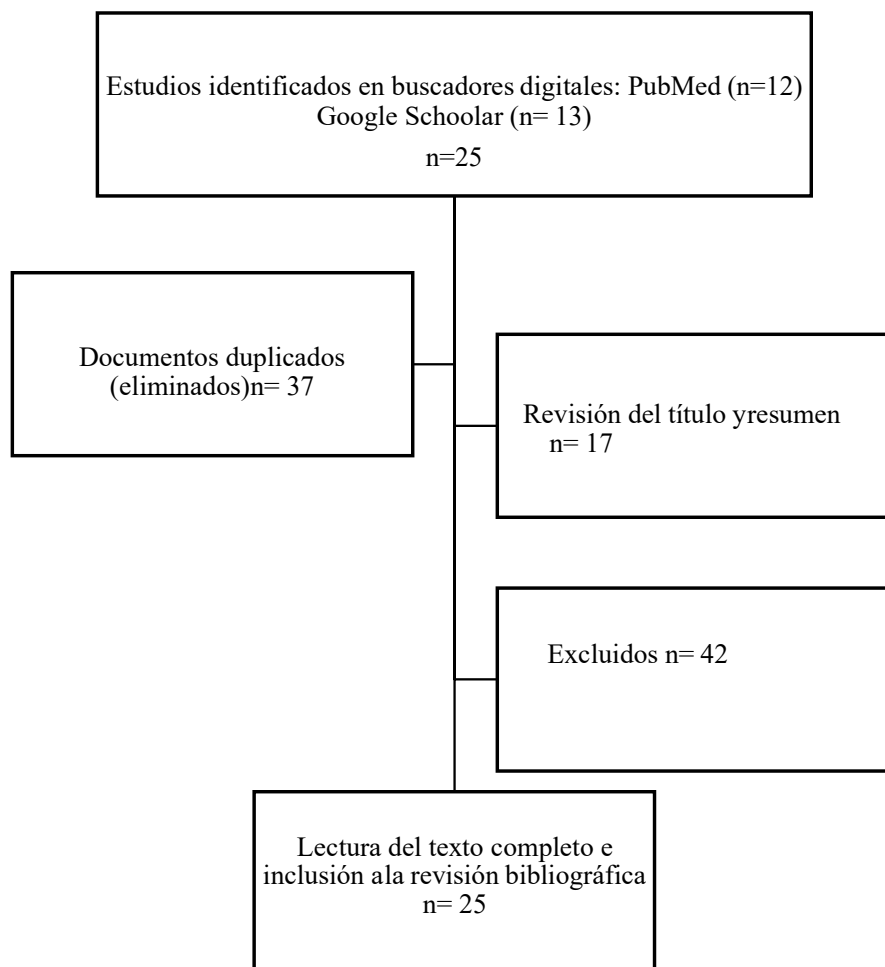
Estudios identificados en buscadores digitales: PubMed (n=12) Google Schoolar (n= 13)

n=25

Documentos duplicados (eliminados)n= 37

Revisión del título yresumen n= 17

Excluidos n= 42

Lectura del texto completo e inclusión ala revisión bibliográfica n= 25